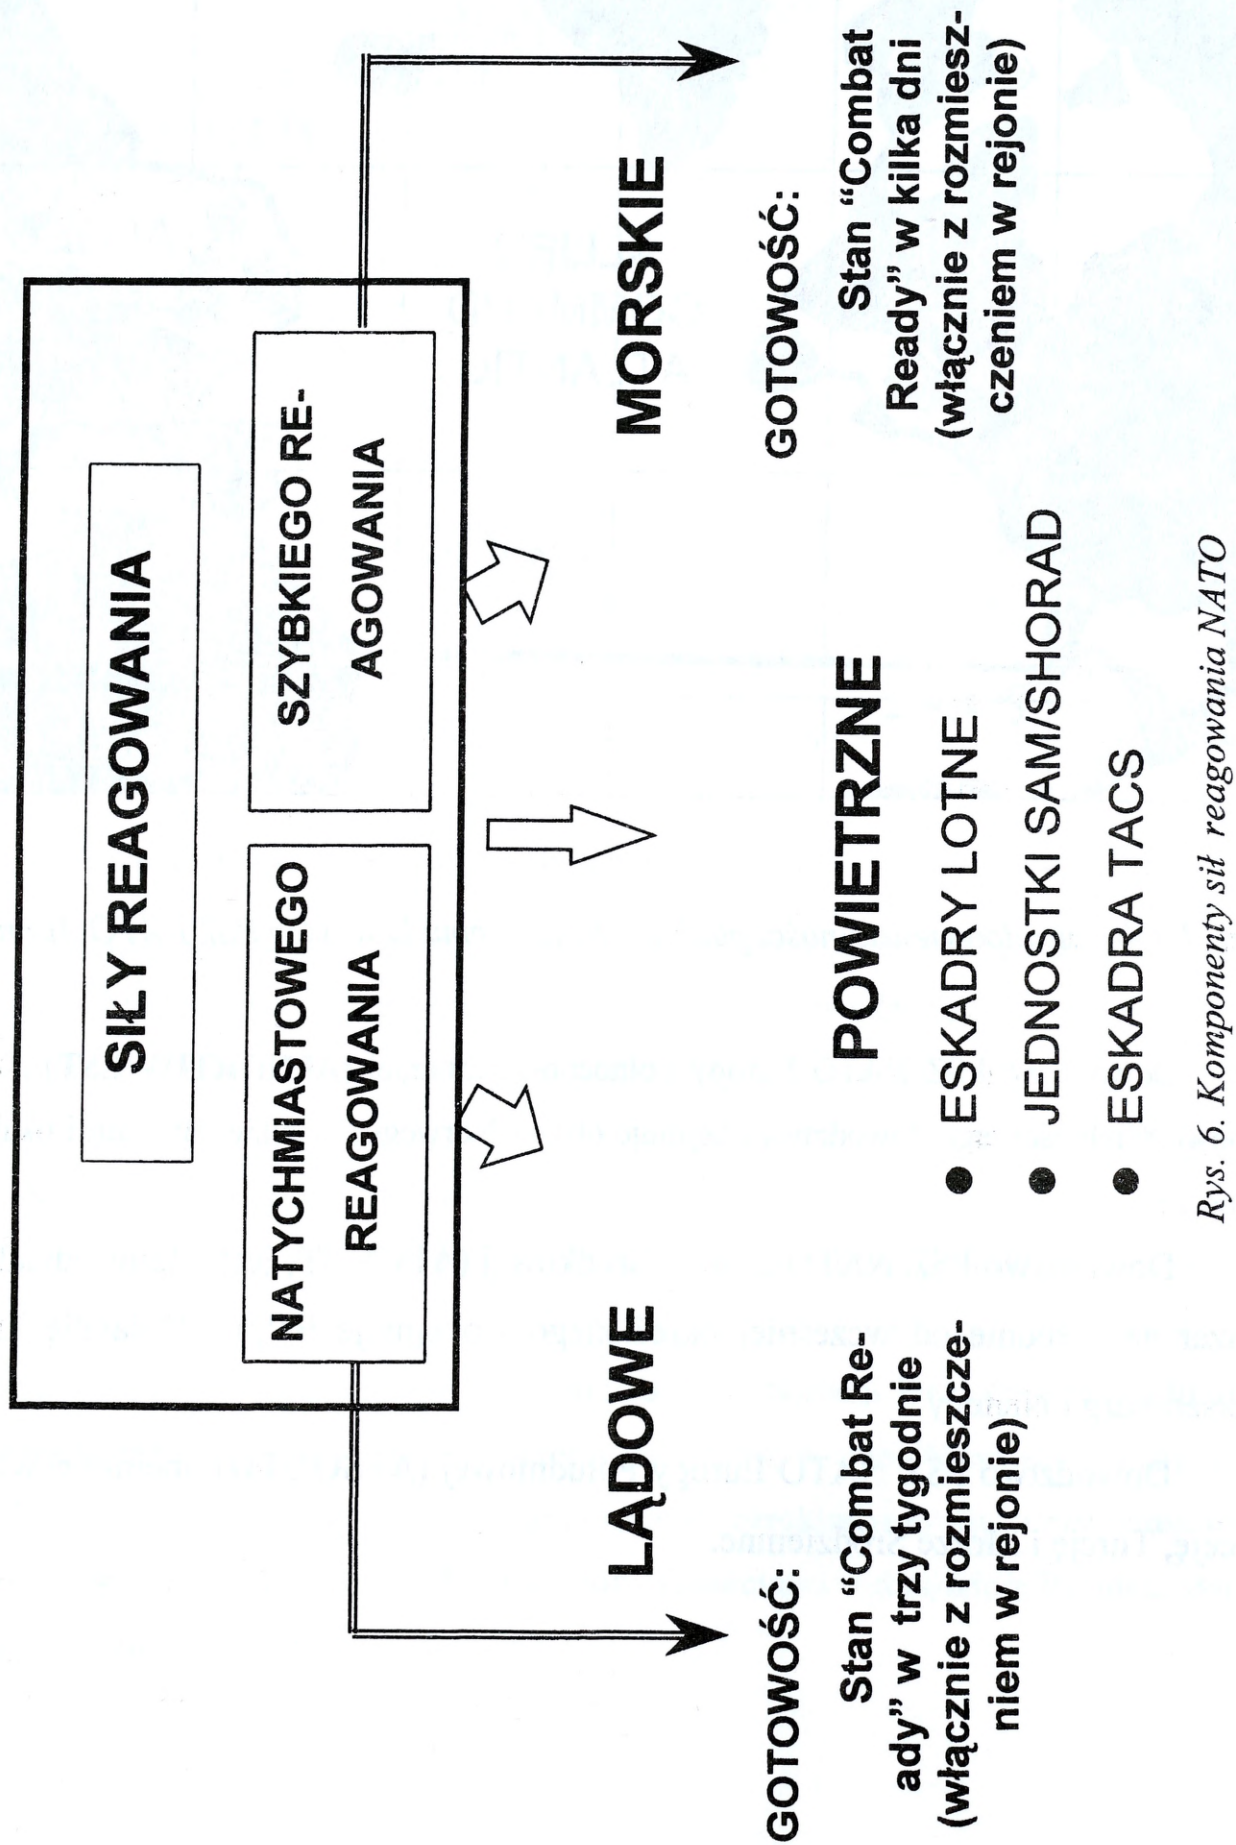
SIŁY REAGOWANIA

NATYCHMIASTOWEGO REAGOWANIA

SZYBKIEGO REAGOWANIA

LĄDOWE

GOTOWOŚĆ:

Stan "Combat Ready" w trzy tygodnie (włącznie z rozmieszczeniem w rejonie)

POWIETRZNE

● ESKADRY LOTNE

● JEDNOSTKI SAM/SHORAD

● ESKADRA TACS

MORSKIE

GOTOWOŚĆ:

Stan "Combat Ready" w kilka dni (włącznie z rozmieszczeniem w rejonie)

Rys. 6. Komponenty sił reagowania NATO